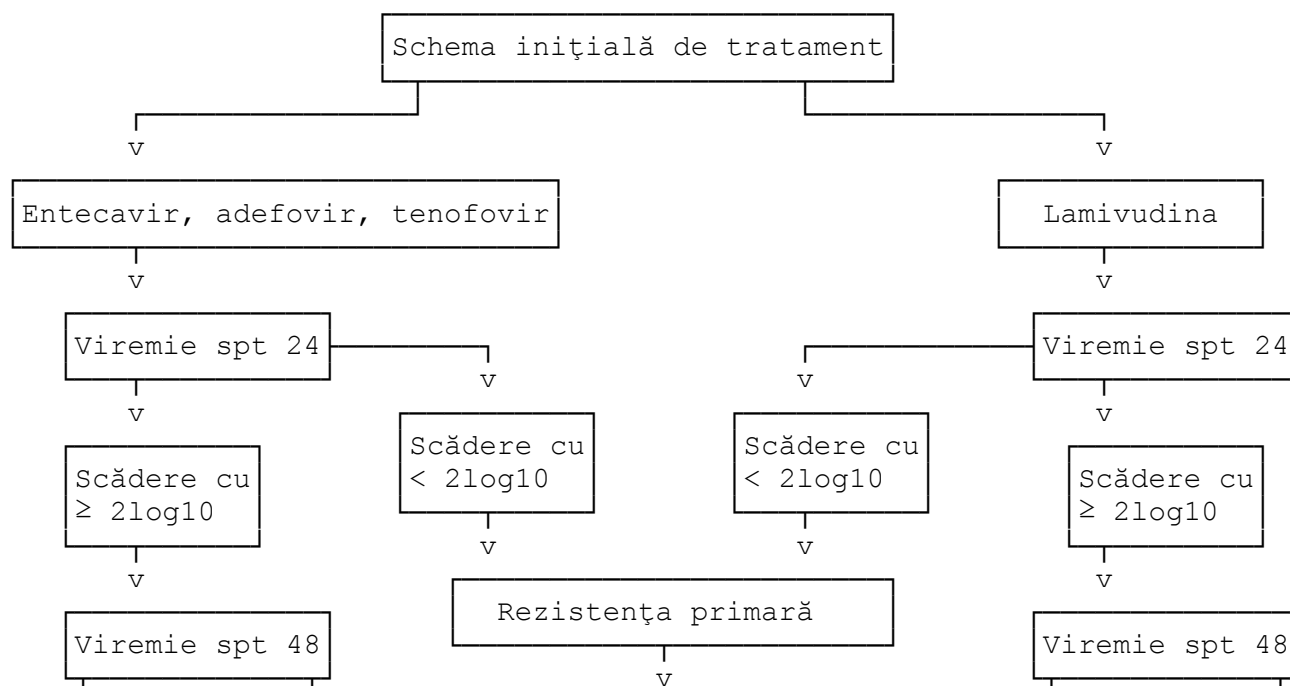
Schema iniţială de tratament

v

v

Entecavir, adefovir, tenofovir

Lamivudina

v

v

Viremie spt 24

v

v

Viremie spt 24

v

Scădere cu < 2log10

Scădere cu < 2log10

v

Scădere cu ≥ 2log10

v

v

Scădere cu ≥ 2log10

v

v

Rezistenţa primară

v

Viremie spt 48

v

Viremie spt 48